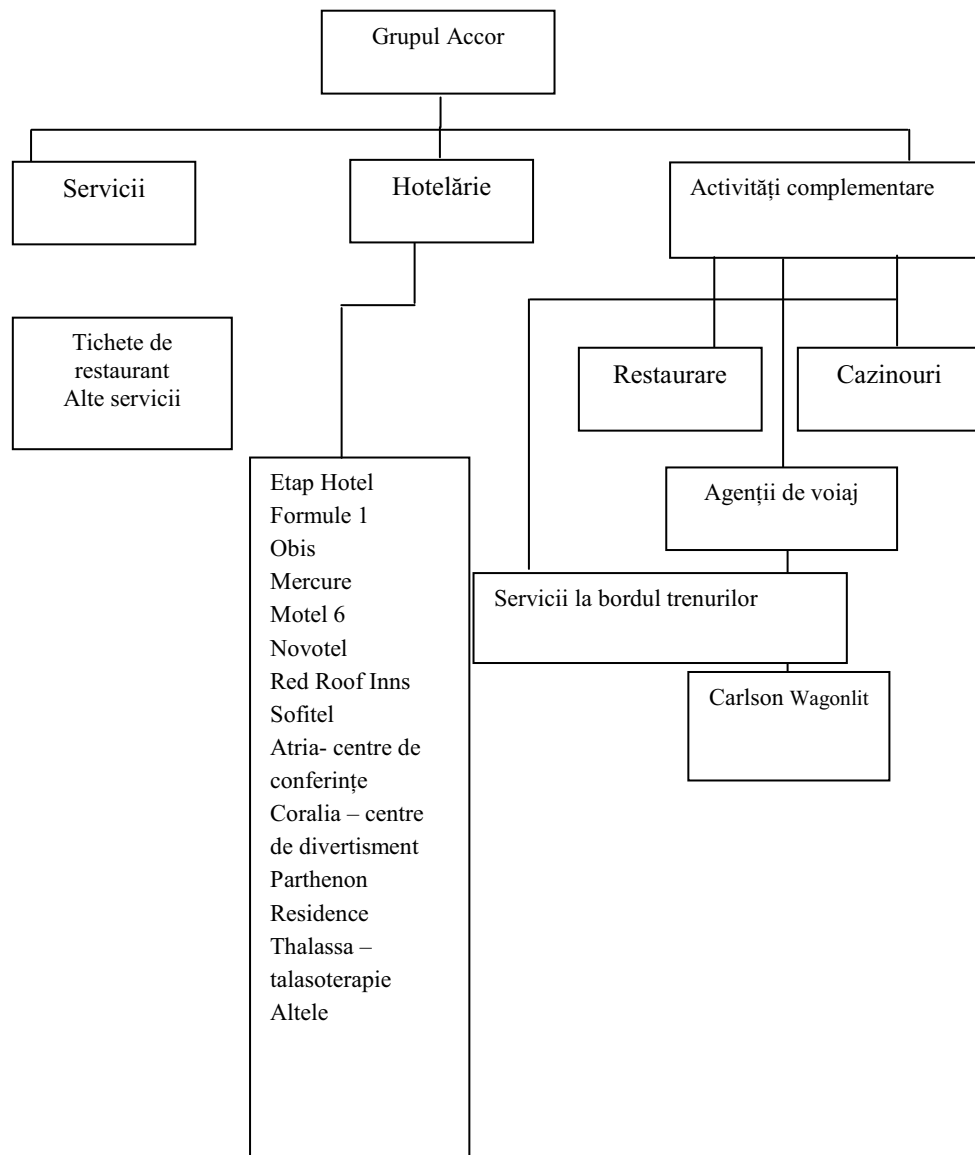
Grupul Accor

Servicii

Hotelărie

Activități complementare

Tichete de restaurant
Alte servicii

Restaurare

Cazinouri

Etap Hotel
Formule 1
Obis
Mercure
Motel 6
Novotel
Red Roof Inns
Sofitel
Atria- centre de conferințe
Coralia – centre de divertisment
Parthenon
Residence
Thalassa – talasoterapie
Altele

Agenții de voiaj

Servicii la bordul trenurilor

Carlson Wagonlit